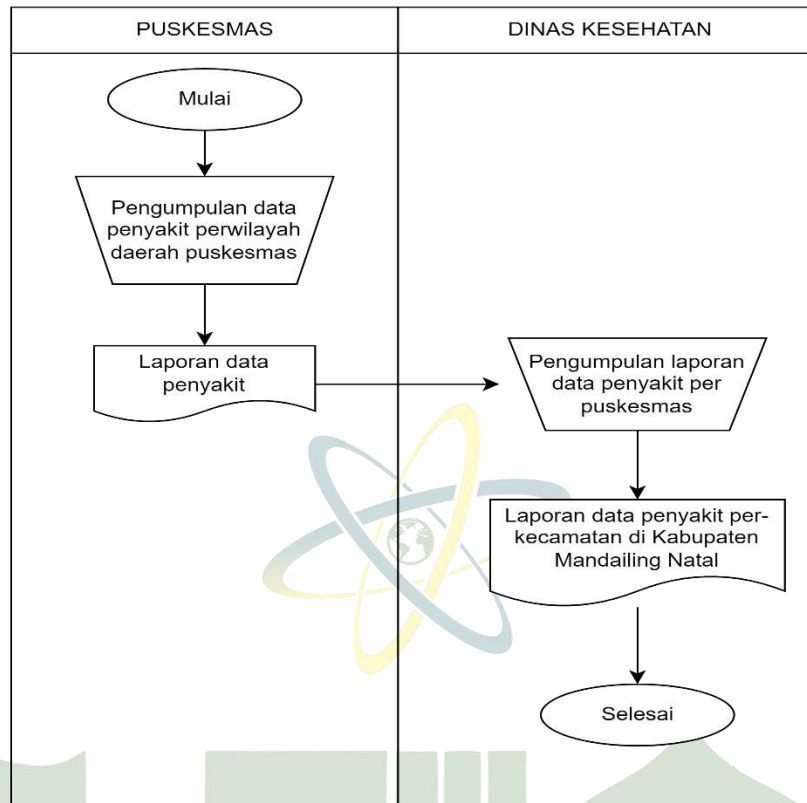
PUSKESMAS

DINAS KESEHATAN

Mulai

Pengumpulan data penyakit perwilayah daerah puskesmas

Laporan data penyakit

Pengumpulan laporan data penyakit per puskesmas

Laporan data penyakit per-kecamatan di Kabupaten Mandailing Natal

Selesai